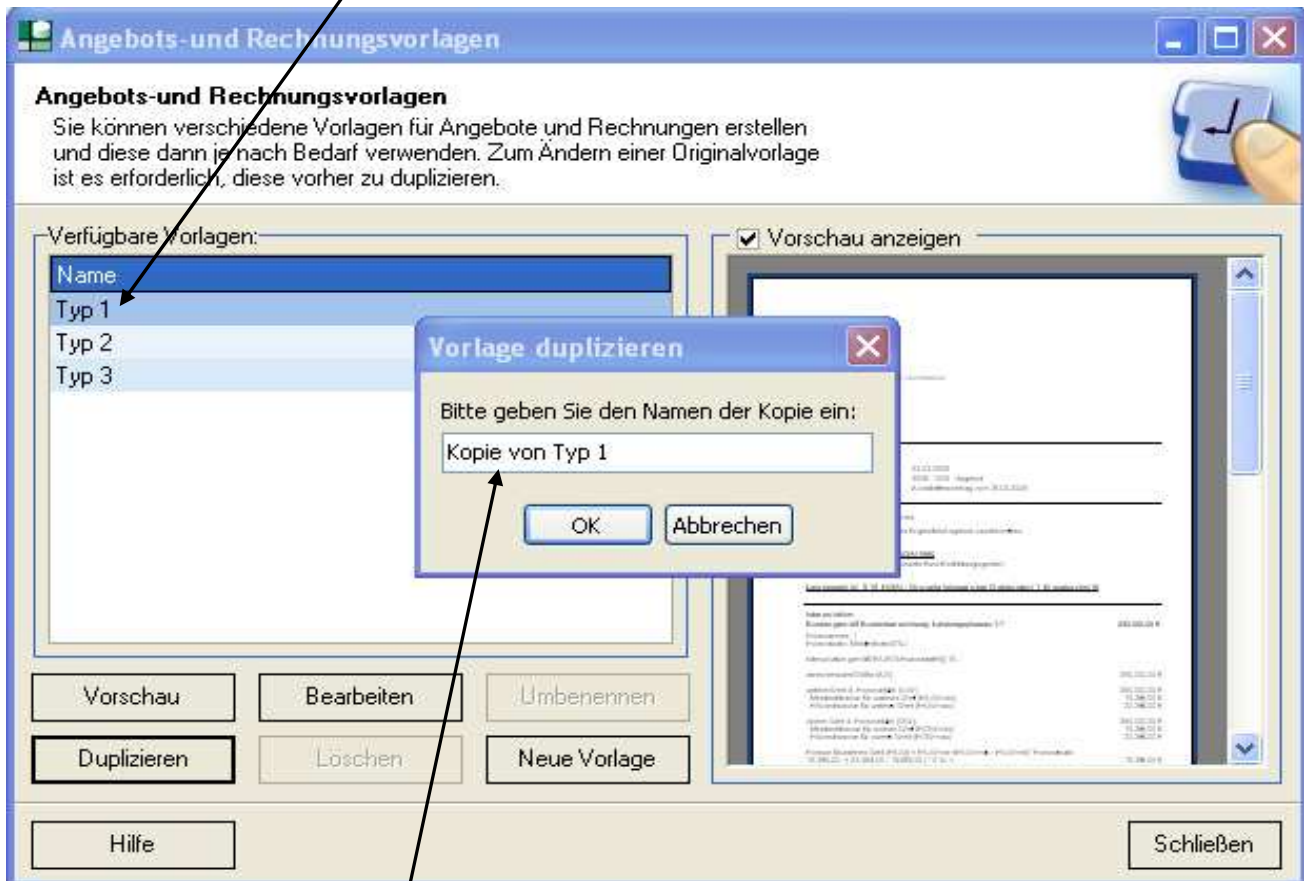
Angebots-und Rechnungsvorlagen

Angebots-und Rechnungsvorlagen
Sie können verschiedene Vorlagen für Angebote und Rechnungen erstellen und diese dann je nach Bedarf verwenden. Zum Ändern einer Originalvorlage ist es erforderlich, diese vorher zu duplizieren.

Verfügbare Vorlagen:

| Name |
|---|
| Typ 1 |
| Typ 2 |
| Typ 3 |

Vorschau anzeigen

Vorlage duplizieren
Bitte geben Sie den Namen der Kopie ein:
Kopie von Typ 1
OK
Abbrechen

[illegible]

Vorschau
Bearbeiten
Umbenennen
Duplizieren
Löschen
Neue Vorlage
Hilfe
Schließen